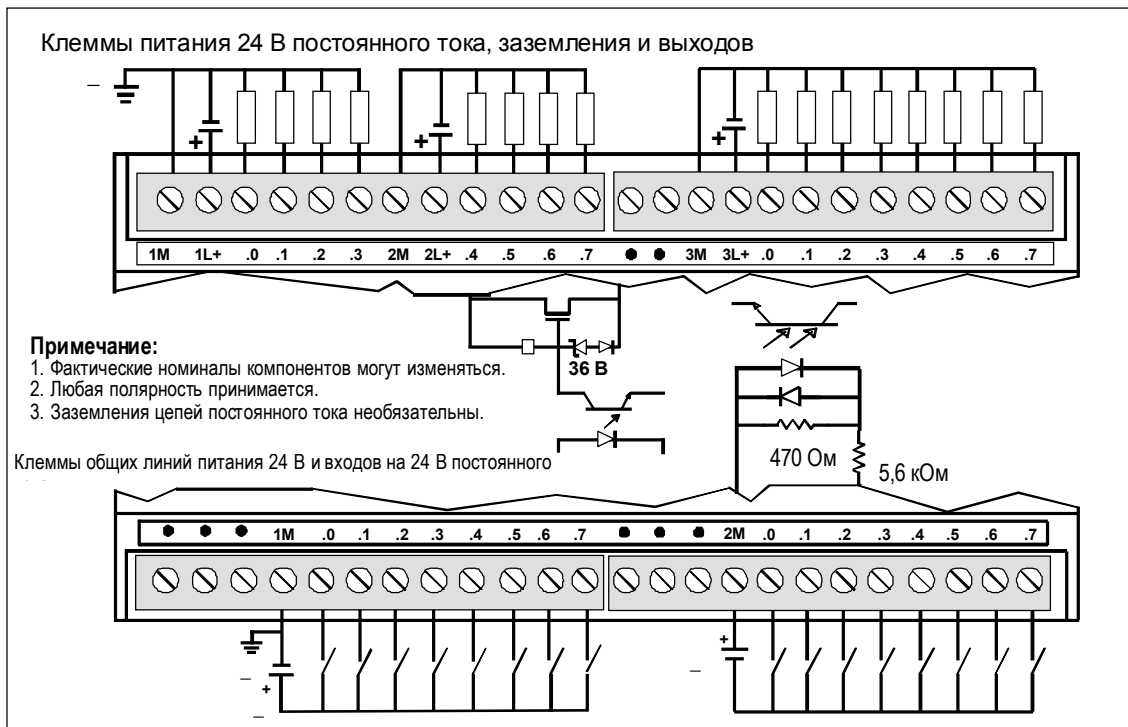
Клеммы питания 24 В постоянного тока, заземления и выходов

–

+

+

+

1M 1L+ .0 .1 .2 .3 2M 2L+ .4 .5 .6 .7 3M 3L+ .0 .1 .2 .3 .4 .5 .6 .7

**Примечание:**
1. Фактические номиналы компонентов могут изменяться.
2. Любая полярность принимается.
3. Заземления цепей постоянного тока необязательны.

36 В

470 Ом

5,6 кОм

Клеммы общих линий питания 24 В и входов на 24 В постоянного

1M .0 .1 .2 .3 .4 .5 .6 .7 2M .0 .1 .2 .3 .4 .5 .6 .7

–
+
–

+
–